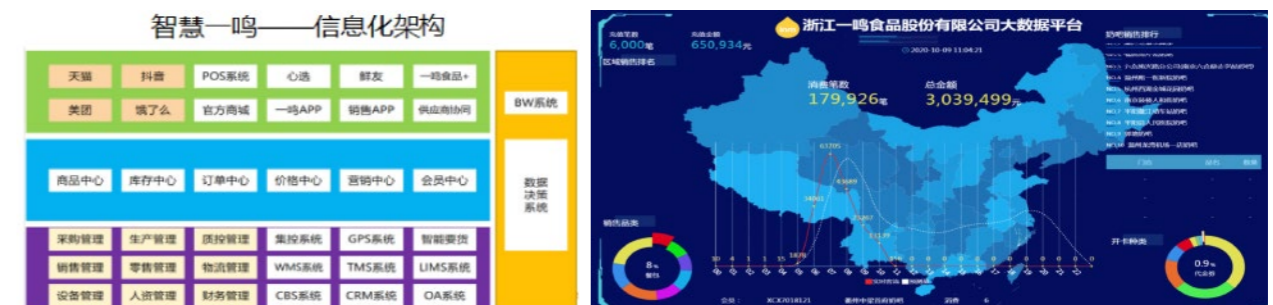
智慧一鸣——信息化架构

天猫
抖音
POS系统
心选
鲜友
一鸣食品+
美团
饿了么
官方商城
一鸣APP
销售APP
供应商协同

BW系统

商品中心
库存中心
订单中心
价格中心
营销中心
会员中心

数据决策系统

采购管理
生产管理
质控管理
集控系统
GPS系统
智能要货
销售管理
零售管理
物流管理
WMS系统
TMS系统
LIMS系统
设备管理
人资管理
财务管理
CBS系统
CRM系统
OA系统

浙江一鸣食品股份有限公司大数据平台

6,000笔
650,934元
2020-10-09 11:04:21
区域销售排名
消费笔数
179,926笔
总金额
3,039,499元
奶吧销售排行
销售品类
8%
开卡种类
0.9%